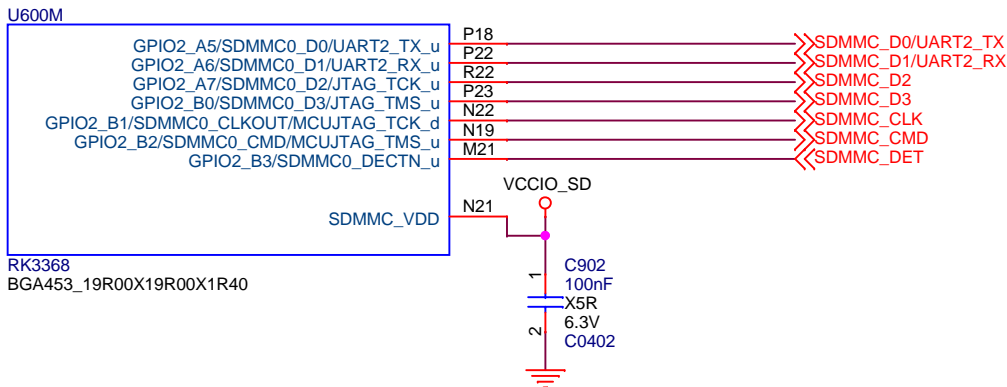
U600M

GPIO2_A5/SDMMC0_D0/UART2_TX_u
GPIO2_A6/SDMMC0_D1/UART2_RX_u
GPIO2_A7/SDMMC0_D2/JTAG_TCK_u
GPIO2_B0/SDMMC0_D3/JTAG_TMS_u
GPIO2_B1/SDMMC0_CLKOUT/MCUJTAG_TCK_d
GPIO2_B2/SDMMC0_CMD/MCUJTAG_TMS_u
GPIO2_B3/SDMMC0_DECTN_u

SDMMC_VDD

RK3368
BGA453_19R00X19R00X1R40

P18
P22
R22
P23
N22
N19
M21

N21

SDMMC_D0/UART2_TX
SDMMC_D1/UART2_RX
SDMMC_D2
SDMMC_D3
SDMMC_CLK
SDMMC_CMD
SDMMC_DET

VCCIO_SD

1
2

C902
100nF
X5R
6.3V
C0402